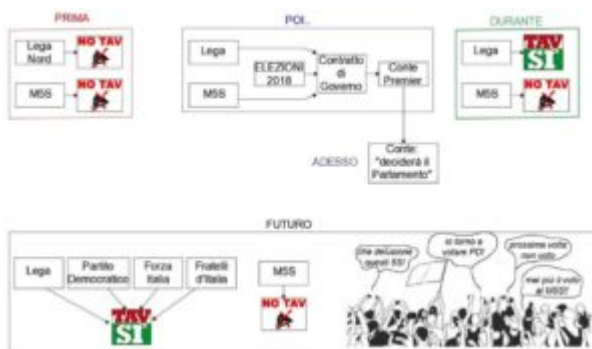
PRIMA

Lega Nord

NO TAV

M5S

NO TAV

POI...

Lega

M5S

ELEZIONI 2018

Contratto di Governo

Conte Premier

ADESSO

Conte: "deciderà il Parlamento"

DURANTE

Lega

TAV SI

M5S

NO TAV

FUTURO

Lega

Partito Democratico

Forza Italia

Fratelli d'Italia

TAV SI

M5S

NO TAV

che delusione questi 5S!

si torna a votare PD!

prossime volte non voto

mai più il voto al M5S!